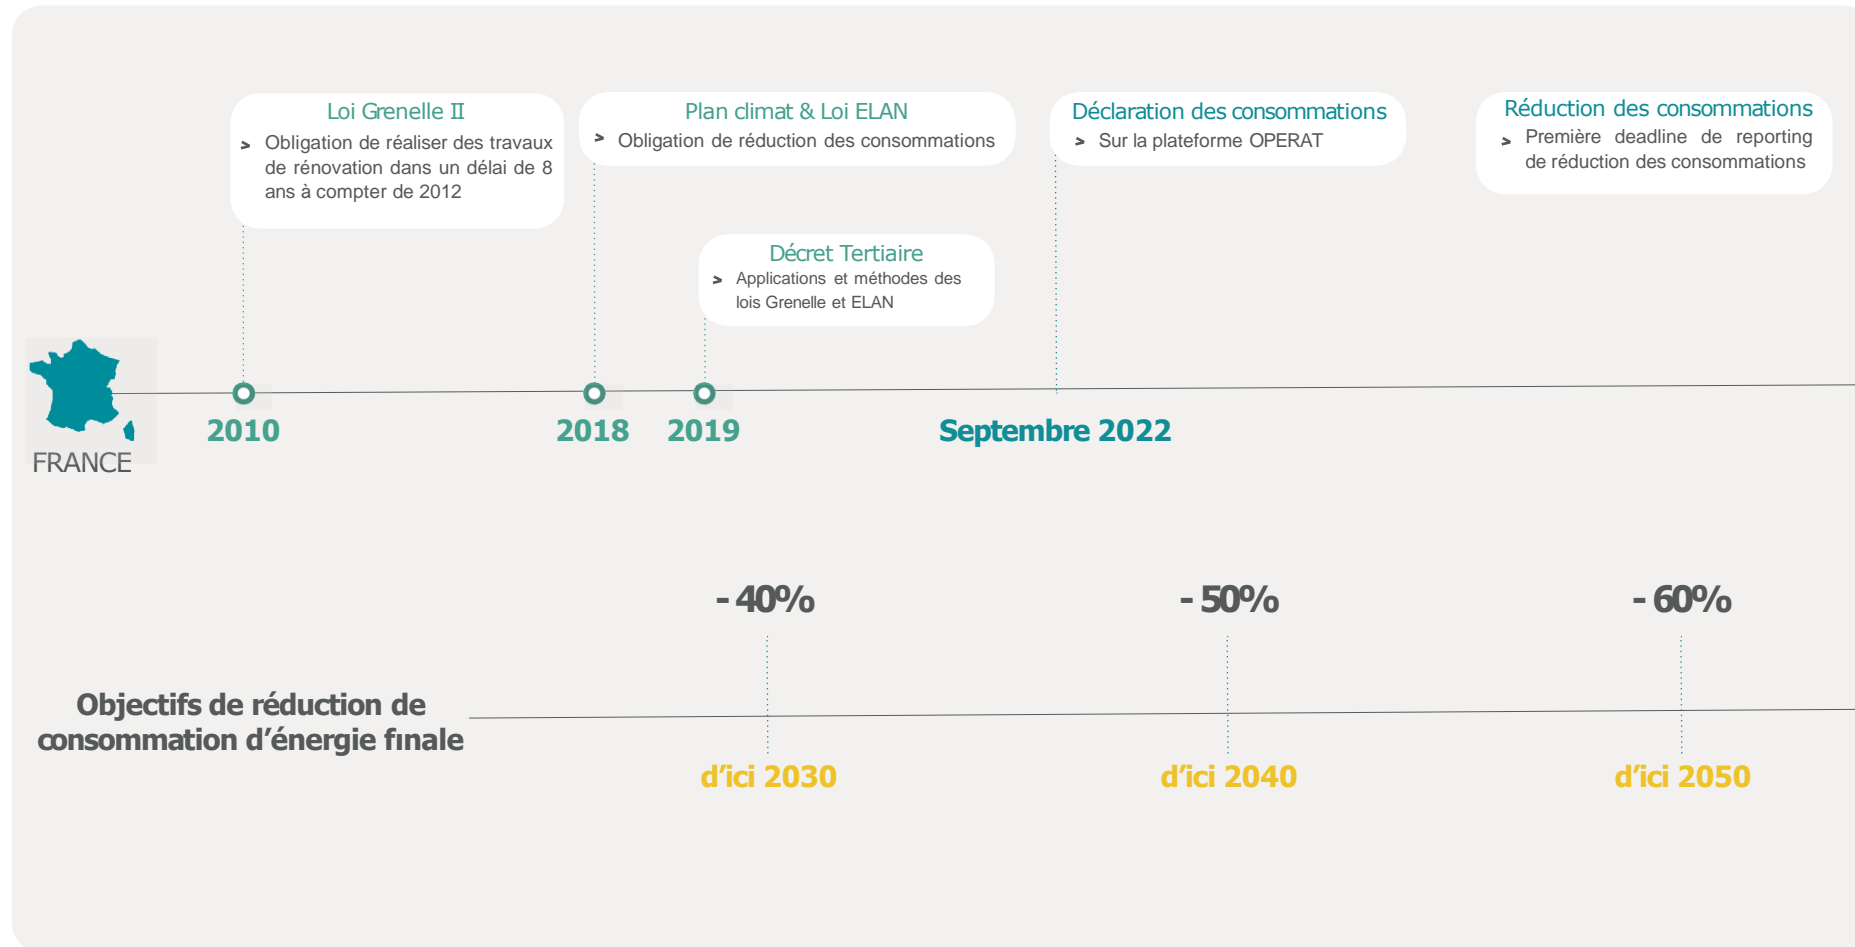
Loi Grenelle II

> Obligation de réaliser des travaux de rénovation dans un délai de 8 ans à compter de 2012

Plan climat & Loi ELAN

> Obligation de réduction des consommations

Décret Tertiaire

> Applications et méthodes des lois Grenelle et ELAN

Déclaration des consommations

> Sur la plateforme OPERAT

Réduction des consommations

> Première deadline de reporting de réduction des consommations

FRANCE

2010

2018

2019

Septembre 2022

- 40%

- 50%

- 60%

Objectifs de réduction de consommation d'énergie finale

d'ici 2030

d'ici 2040

d'ici 2050